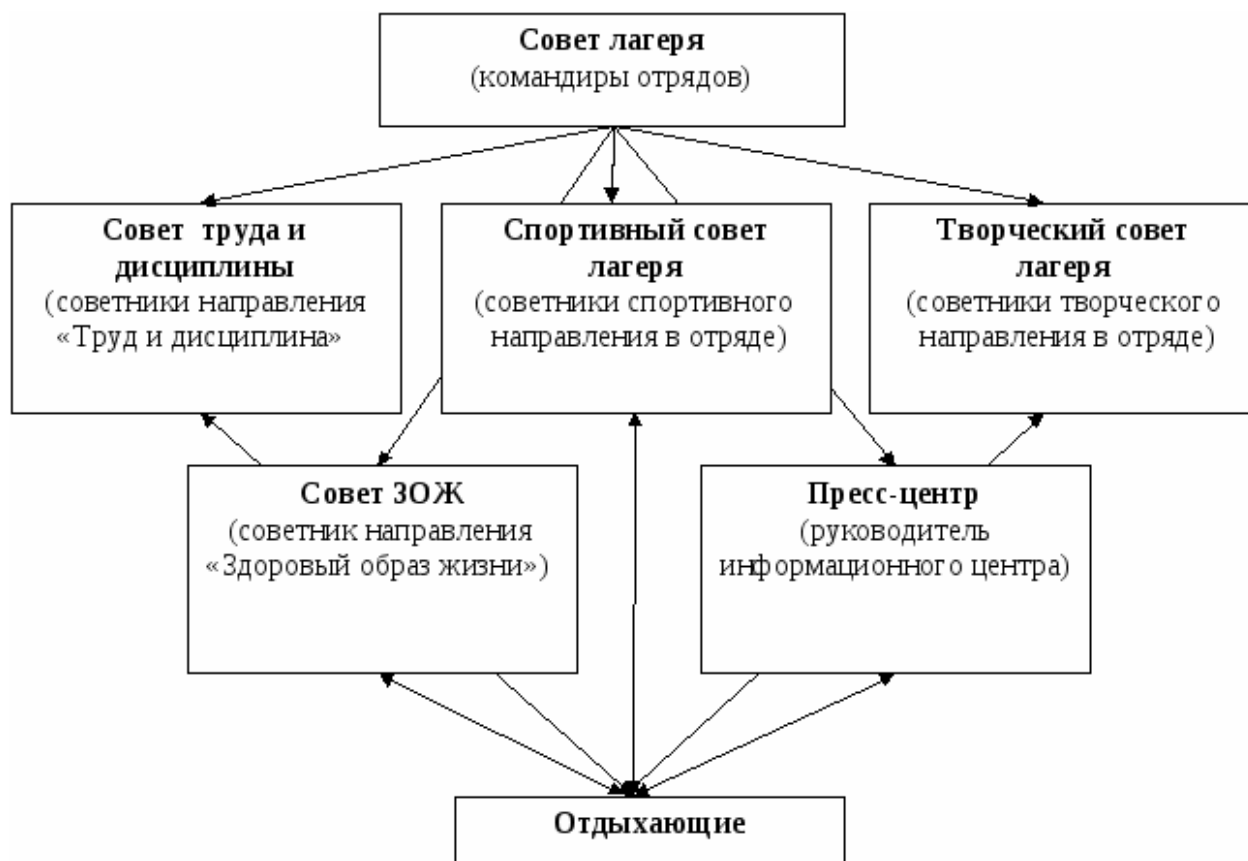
Совет лагеря
(командиры отрядов)

Совет труда и дисциплины
(советники направления «Труд и дисциплина»

Спортивный совет лагеря
(советники спортивного направления в отряде)

Творческий совет лагеря
(советники творческого направления в отряде)

Совет ЗОЖ
(советник направления «Здоровый образ жизни»)

Пресс-центр
(руководитель информационного центра)

Отдыхающие